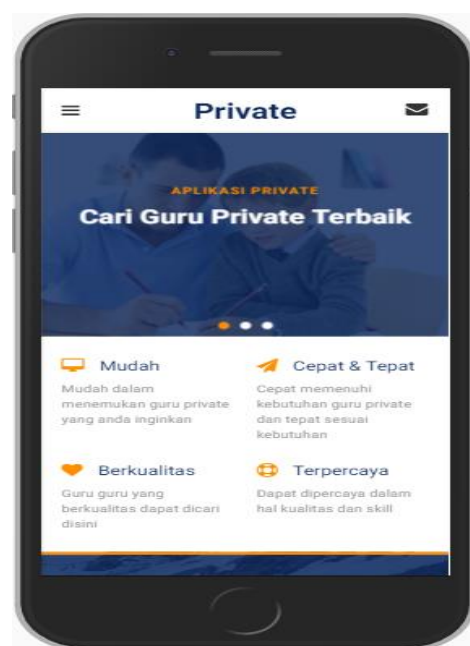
Private

APLIKASI PRIVATE
Cari Guru Private Terbaik

Mudah
Mudah dalam menemukan guru private yang anda inginkan

Cepat & Tepat
Cepat memenuhi kebutuhan guru private dan tepat sesuai kebutuhan

Berkualitas
Guru guru yang berkualitas dapat dicari disini

Terpercaya
Dapat dipercaya dalam hal kualitas dan skill